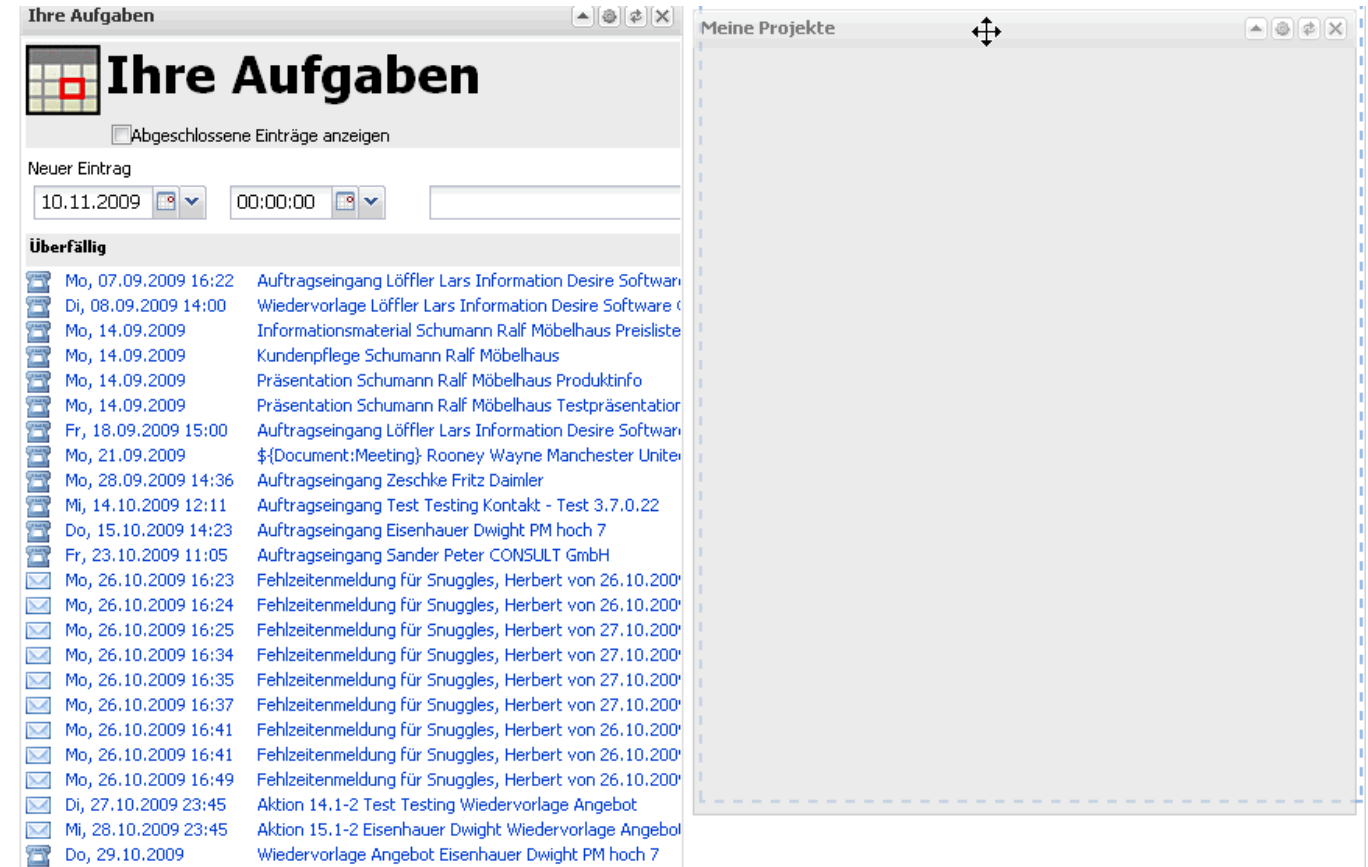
Ihre Aufgaben

Ihre Aufgaben

Abgeschlossene Einträge anzeigen

Neuer Eintrag

10.11.2009 00:00:00

Überfällig

| | |
|---|---|
| Mo, 07.09.2009 16:22 | Auftragseingang Löffler Lars Information Desire Softwar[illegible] |
| Di, 08.09.2009 14:00 | Wiedervorlage Löffler Lars Information Desire Software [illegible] |
| Mo, 14.09.2009 | Informationsmaterial Schumann Ralf Möbelhaus Preisliste |
| Mo, 14.09.2009 | Kundenpflege Schumann Ralf Möbelhaus |
| Mo, 14.09.2009 | Präsentation Schumann Ralf Möbelhaus Produktinfo |
| Mo, 14.09.2009 | Präsentation Schumann Ralf Möbelhaus Testpräsentation |
| Fr, 18.09.2009 15:00 | Auftragseingang Löffler Lars Information Desire Softwar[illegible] |
| Mo, 21.09.2009 | ${Document:Meeting} Rooney Wayne Manchester Unite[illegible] |
| Mo, 28.09.2009 14:36 | Auftragseingang Zeschke Fritz Daimler |
| Mi, 14.10.2009 12:11 | Auftragseingang Test Testing Kontakt - Test 3.7.0.22 |
| Do, 15.10.2009 14:23 | Auftragseingang Eisenhauer Dwight PM hoch 7 |
| Fr, 23.10.2009 11:05 | Auftragseingang Sander Peter CONSULT GmbH |
| Mo, 26.10.2009 16:23 | Fehlzeitenmeldung für Snuggles, Herbert von 26.10.200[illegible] |
| Mo, 26.10.2009 16:24 | Fehlzeitenmeldung für Snuggles, Herbert von 26.10.200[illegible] |
| Mo, 26.10.2009 16:25 | Fehlzeitenmeldung für Snuggles, Herbert von 27.10.200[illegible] |
| Mo, 26.10.2009 16:34 | Fehlzeitenmeldung für Snuggles, Herbert von 27.10.200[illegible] |
| Mo, 26.10.2009 16:35 | Fehlzeitenmeldung für Snuggles, Herbert von 27.10.200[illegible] |
| Mo, 26.10.2009 16:37 | Fehlzeitenmeldung für Snuggles, Herbert von 27.10.200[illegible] |
| Mo, 26.10.2009 16:41 | Fehlzeitenmeldung für Snuggles, Herbert von 26.10.200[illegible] |
| Mo, 26.10.2009 16:41 | Fehlzeitenmeldung für Snuggles, Herbert von 26.10.200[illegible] |
| Mo, 26.10.2009 16:49 | Fehlzeitenmeldung für Snuggles, Herbert von 26.10.200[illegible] |
| Di, 27.10.2009 23:45 | Aktion 14.1-2 Test Testing Wiedervorlage Angebot |
| Mi, 28.10.2009 23:45 | Aktion 15.1-2 Eisenhauer Dwight Wiedervorlage Angebo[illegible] |
| Do, 29.10.2009 | Wiedervorlage Angebot Eisenhauer Dwight PM hoch 7 |

Meine Projekte